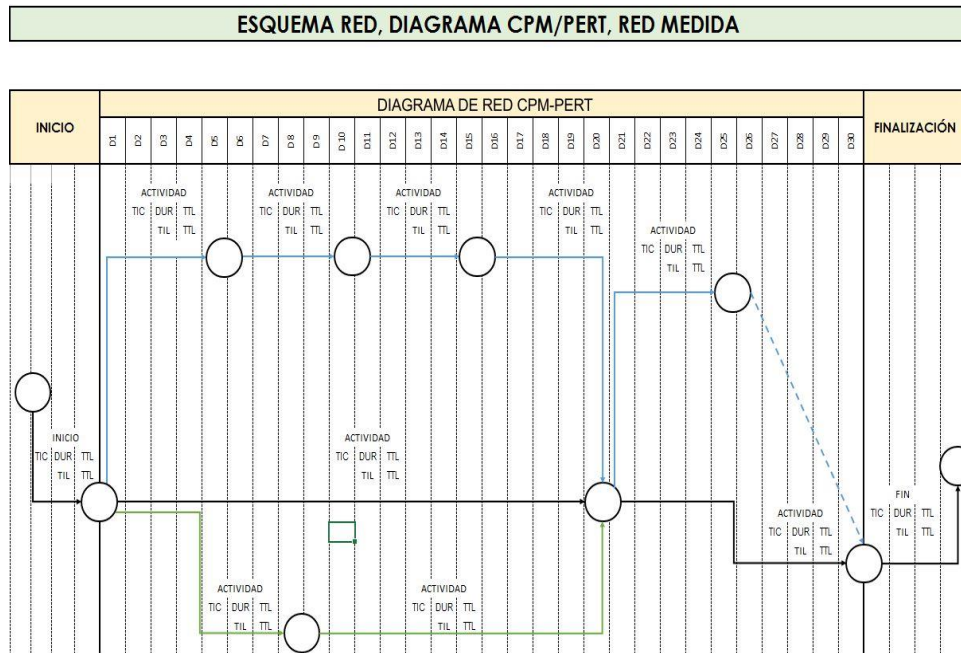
ESQUEMA RED, DIAGRAMA CPM/PERT, RED MEDIDA

| INICIO | DIAGRAMA DE RED CPM-PERT | FINALIZACIÓN |
|---|---|---|

D1 D2 D3 D4 D5 D6 D7 D 8 D 9 D 10 D11 D12 D13 D14 D15 D16 D17 D18 D19 D20 D21 D22 D23 D24 D25 D26 D27 D28 D29 D30

ACTIVIDAD
TIC DUR TTL
TIL TTL

ACTIVIDAD
TIC DUR TTL
TIL TTL

ACTIVIDAD
TIC DUR TTL
TIL TTL

ACTIVIDAD
TIC DUR TTL
TIL TTL

ACTIVIDAD
TIC DUR TTL
TIL TTL

INICIO
TIC DUR TTL
TIL TTL

ACTIVIDAD
TIC DUR TTL
TIL TTL

FIN
TIC DUR TTL
TIL TTL

ACTIVIDAD
TIC DUR TTL
TIL TTL

ACTIVIDAD
TIC DUR TTL
TIL TTL

ACTIVIDAD
TIC DUR TTL
TIL TTL